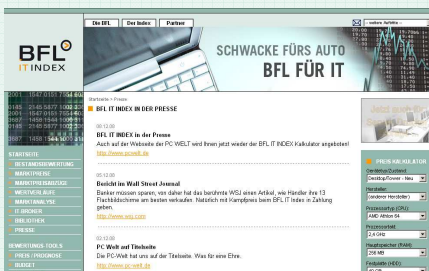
Die BFL | Der Index | Partner

-- weitere Auftritte --

BFL IT INDEX

SCHWACKE FÜRS AUTO
BFL FÜR IT

Startseite > Presse

BFL IT INDEX IN DER PRESSE

00:12:00
BFL IT INDEX in der Presse
Auch auf der Webseite der PC WELT wird Ihnen jetzt wieder der BFL IT INDEX Kalkulator angeboten!
http://www.pcwelt.de

05:12:00
Bericht im Wall Street Journal
Banker müssen sparen, vor daher hat das berühmte WSJ einen Artikel, wie Händler ihre 13 Flachbildschirme am besten verkaufen. Natürlich mit Kampfpreis beim BFL IT Index in Zahlung geben.
http://www.wsj.com

03:12:00
PC Welt auf Titelseite
Die PC-Welt hat uns auf der Titelseite. Was für eine Ehre.
http://www.pc-welt.de

STARTSEITE
RESTANDSBEWERTUNG
MARKTPREISE
MARKTPREISZÜGE
WERTVERLAUF
MARKTANALYSE
IT-JACKER
BIBLIOTHEK
PRESSE

BEWERTUNGS-TOOLS
PREIS / PROGNOSE
BUDGET

PREIS KALKULATOR
Gerätetyp/Zustand
Desktop/Tower - Neu
Hersteller
(anderer Hersteller)
Prozessortyp (CPU)
AMD Athlon 64
Prozessortakt
2.4 GHz
Hauptspeicher (RAM)
256 MB
Festplatte (HDD)
40 GB